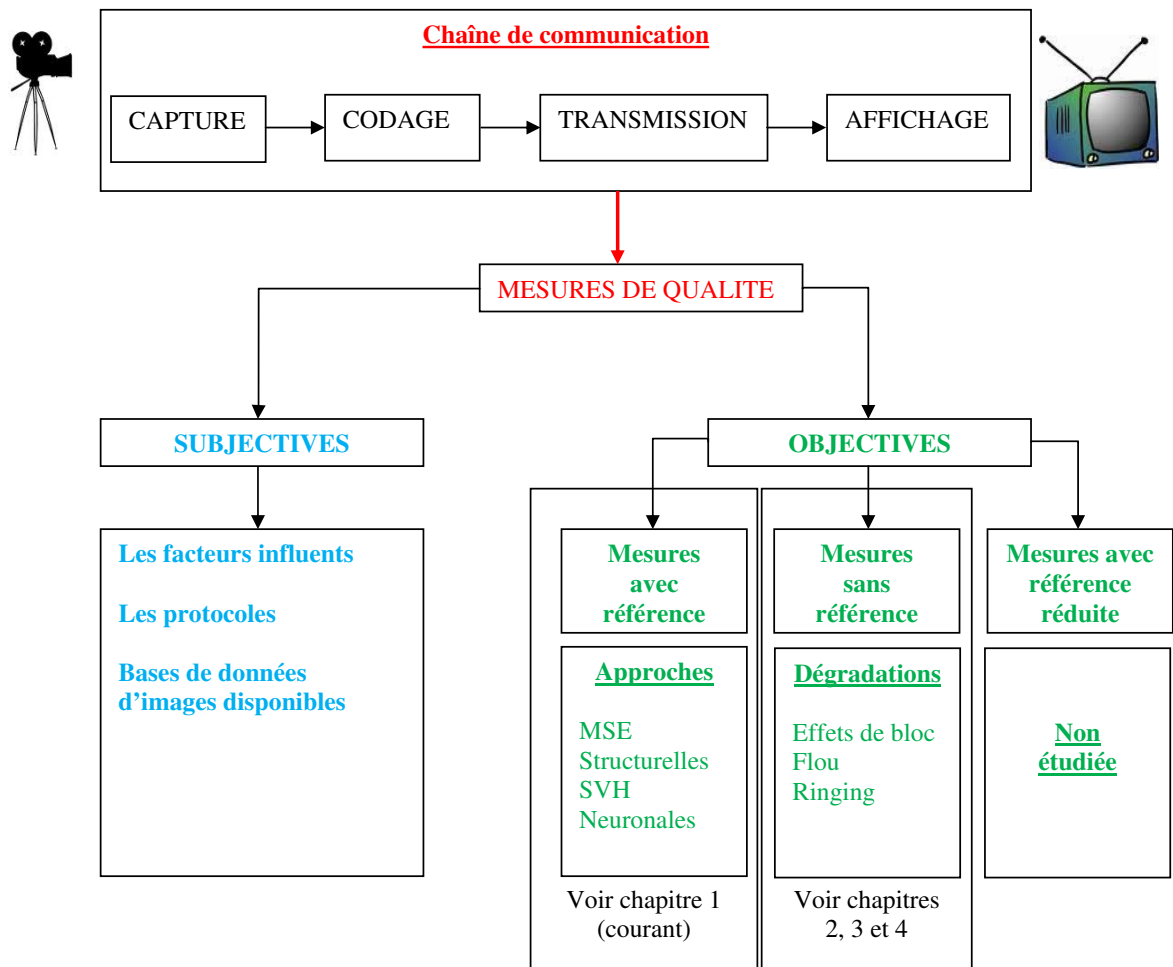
Chaîne de communication

CAPTURE

CODAGE

TRANSMISSION

AFFICHAGE

MESURES DE QUALITE

SUBJECTIVES

OBJECTIVES

Les facteurs influents

Les protocoles

Bases de données d'images disponibles

Mesures avec référence

Approches

MSE
Structurelles
SVH
Neuronales

Voir chapitre 1 (courant)

Mesures sans référence

Dégradations

Effets de bloc
Flou
Ringing

Voir chapitres 2, 3 et 4

Mesures avec référence réduite

Non étudiée